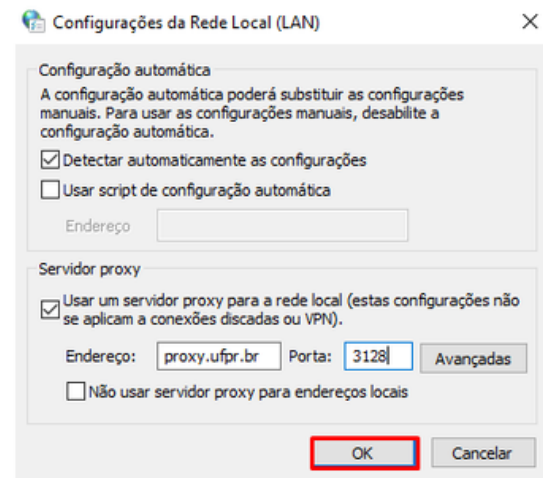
Configurações da Rede Local (LAN)

×

Configuração automática

A configuração automática poderá substituir as configurações manuais. Para usar as configurações manuais, desabilite a configuração automática.

☑ Detectar automaticamente as configurações

☐ Usar script de configuração automática

Endereço

Servidor proxy

☑ Usar um servidor proxy para a rede local (estas configurações não se aplicam a conexões discadas ou VPN).

Endereço: proxy.ufpr.br Porta: 3128 Avançadas

☐ Não usar servidor proxy para endereços locais

OK Cancelar